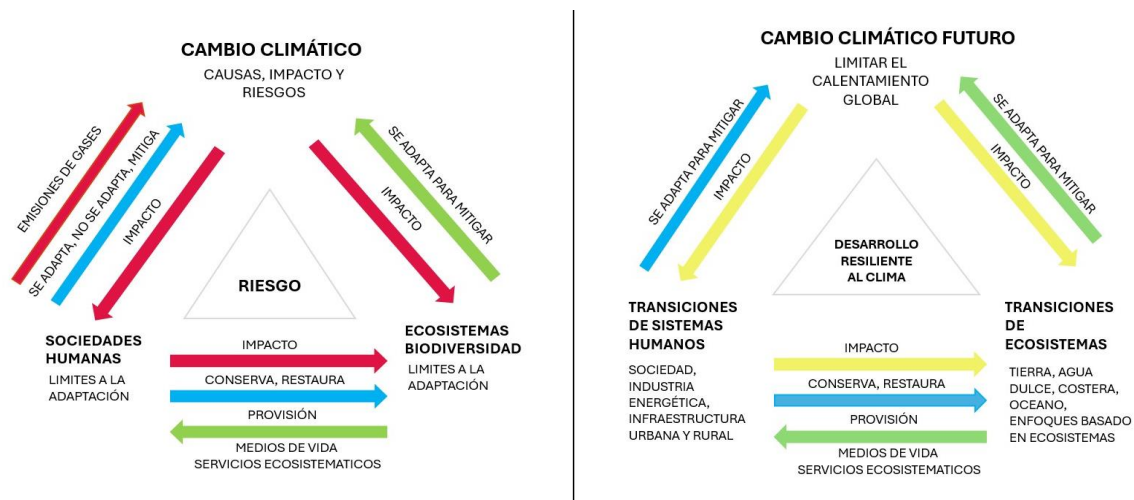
CAMBIO CLIMÁTICO
CAUSAS, IMPACTO Y RIESGOS

EMISIONES DE GASES
SE ADAPTA, NO SE ADAPTA, MITIGA
IMPACTO
IMPACTO
SE ADAPTA PARA MITIGAR

RIESGO

SOCIEDADES HUMANAS
LIMITES A LA ADAPTACIÓN

ECOSISTEMAS BIODIVERSIDAD
LIMITES A LA ADAPTACIÓN

IMPACTO
CONSERVA, RESTAURA
PROVISIÓN
MEDIOS DE VIDA
SERVICIOS ECOSISTEMATICOS

CAMBIO CLIMÁTICO FUTURO
LIMITAR EL CALENTAMIENTO GLOBAL

SE ADAPTA PARA MITIGAR
IMPACTO
IMPACTO
SE ADAPTA PARA MITIGAR

DESARROLLO RESILIENTE AL CLIMA

TRANSICIONES DE SISTEMAS HUMANOS
SOCIEDAD, INDUSTRIA ENERGÉTICA, INFRAESTRUCTURA URBANA Y RURAL

TRANSICIONES DE ECOSISTEMAS
TIERRA, AGUA DULCE, COSTERA, OCEANO, ENFOQUES BASADO EN ECOSISTEMAS

IMPACTO
CONSERVA, RESTAURA
PROVISIÓN
MEDIOS DE VIDA
SERVICIOS ECOSISTEMATICOS